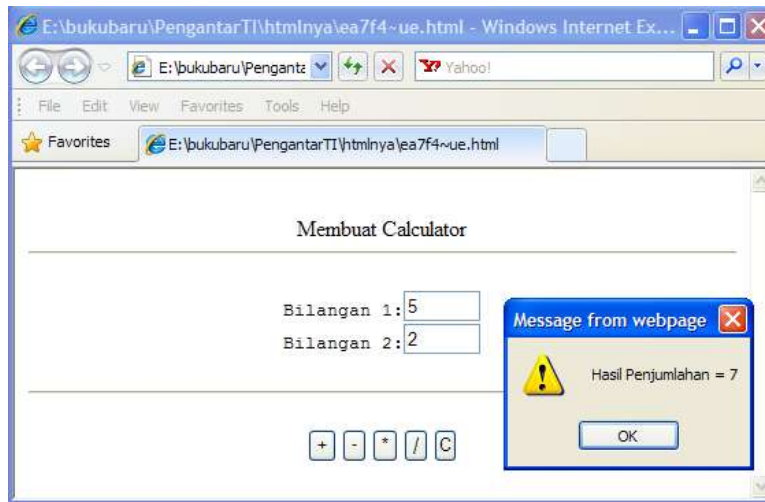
E:\bukubaru\PengantarTI\htmlnya\ea7f4~ue.html - Windows Internet Ex...

E:\bukubaru\Penganta

Yahoo!

File Edit View Favorites Tools Help

Favorites

E:\bukubaru\PengantarTI\htmlnya\ea7f4~ue.html

Membuat Calculator

Bilangan 1: 5

Bilangan 2: 2

+ - * / C

Message from webpage

Hasil Penjumlahan = 7

OK